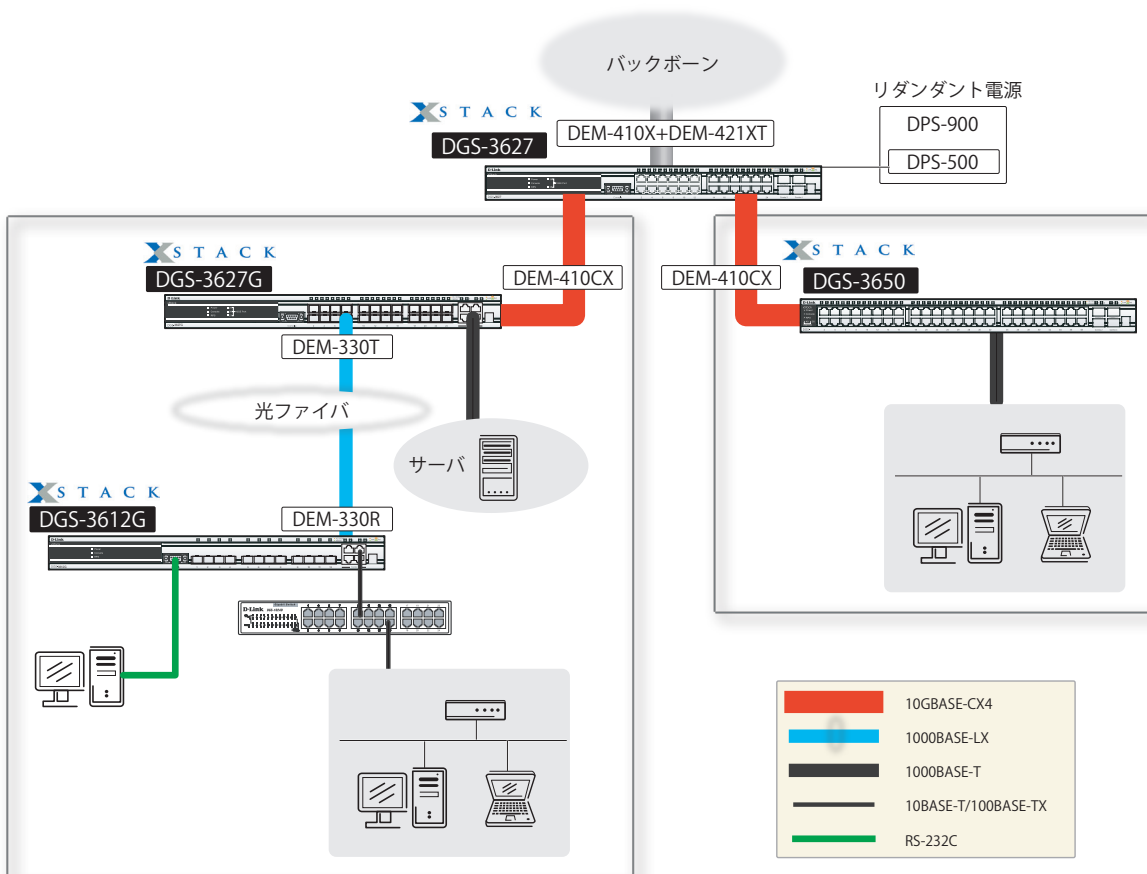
バックボーン

リダンダント電源

DPS-900

DPS-500

XSTACK

DGS-3627

DEM-410X+DEM-421XT

XSTACK

DGS-3627G

DEM-410CX

DEM-410CX

XSTACK

DGS-3650

DEM-330T

光ファイバ

サーバ

XSTACK

DGS-3612G

DEM-330R

D-Link

10GBASE-CX4

1000BASE-LX

1000BASE-T

10BASE-T/100BASE-TX

RS-232C